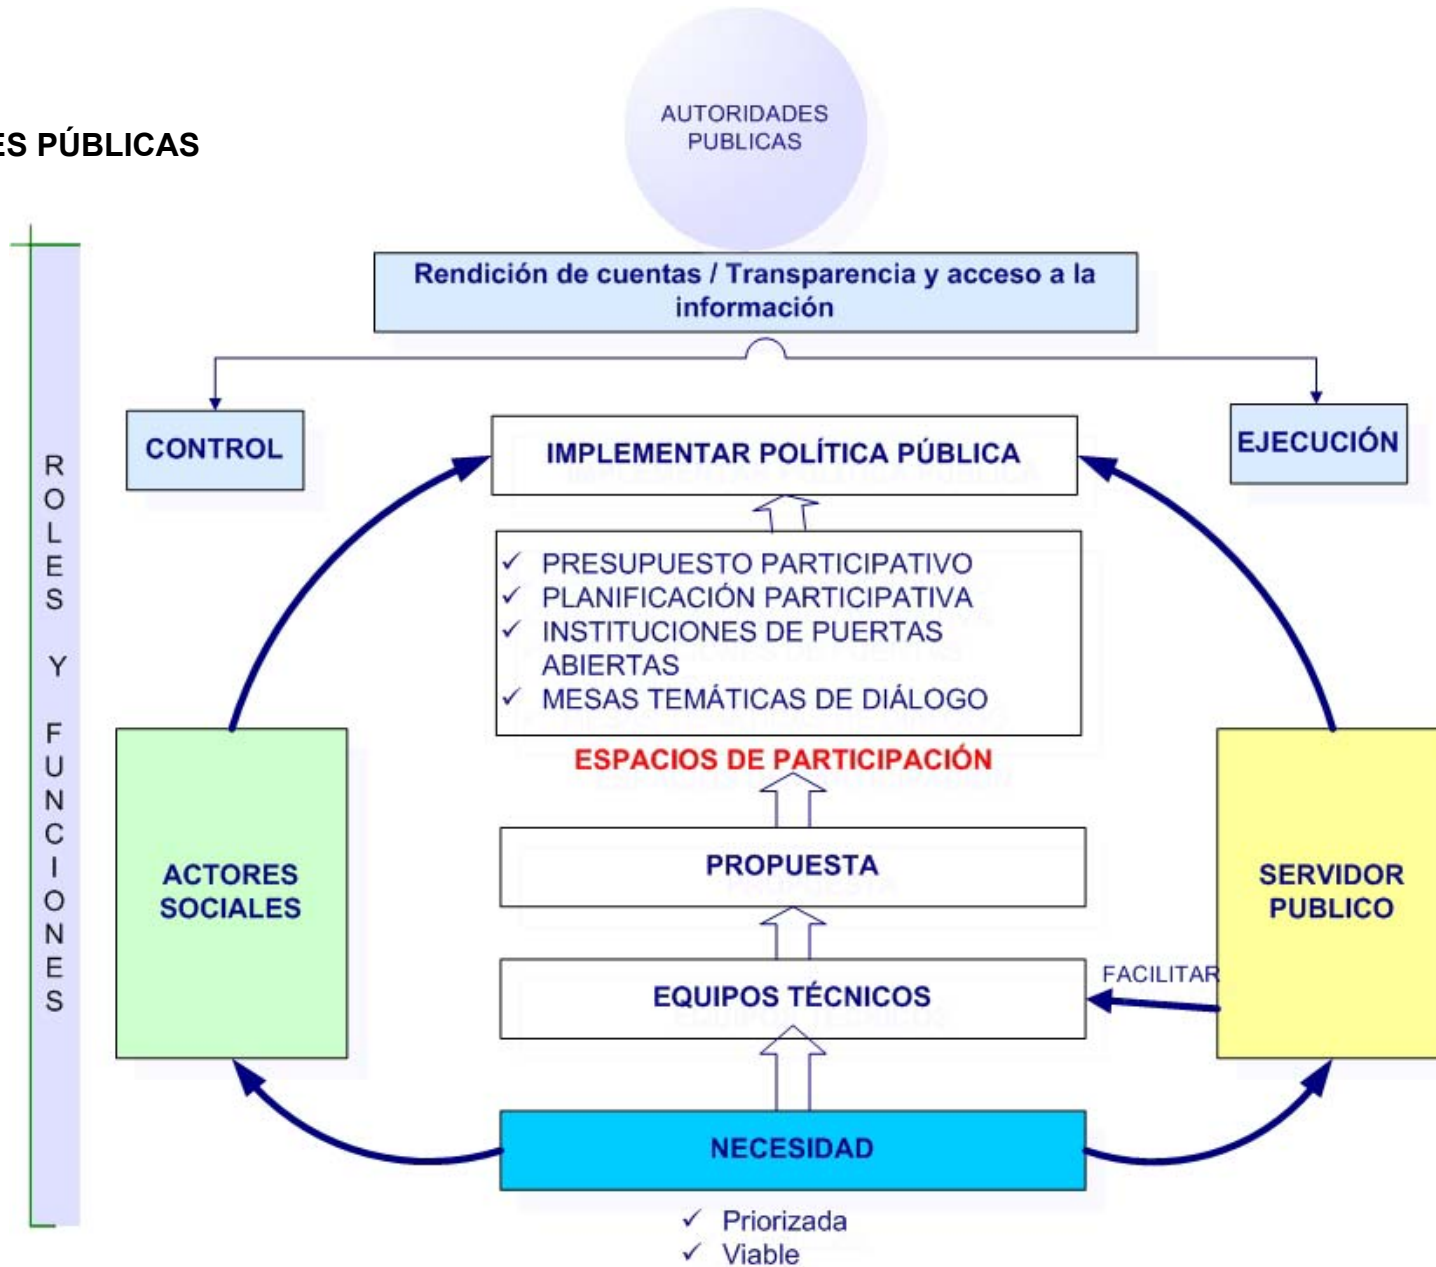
ES PÚBLICAS

AUTORIDADES PUBLICAS

Rendición de cuentas / Transparencia y acceso a la información

CONTROL

EJECUCIÓN

R O L E S Y F U N C I O N E S

IMPLEMENTAR POLÍTICA PÚBLICA

✓ PRESUPUESTO PARTICIPATIVO
✓ PLANIFICACIÓN PARTICIPATIVA
✓ INSTITUCIONES DE PUERTAS ABIERTAS
✓ MESAS TEMÁTICAS DE DIÁLOGO

ESPACIOS DE PARTICIPACIÓN

PROPUESTA

ACTORES SOCIALES

SERVIDOR PUBLICO

FACILITAR

EQUIPOS TÉCNICOS

NECESIDAD

✓ Priorizada
✓ Viable